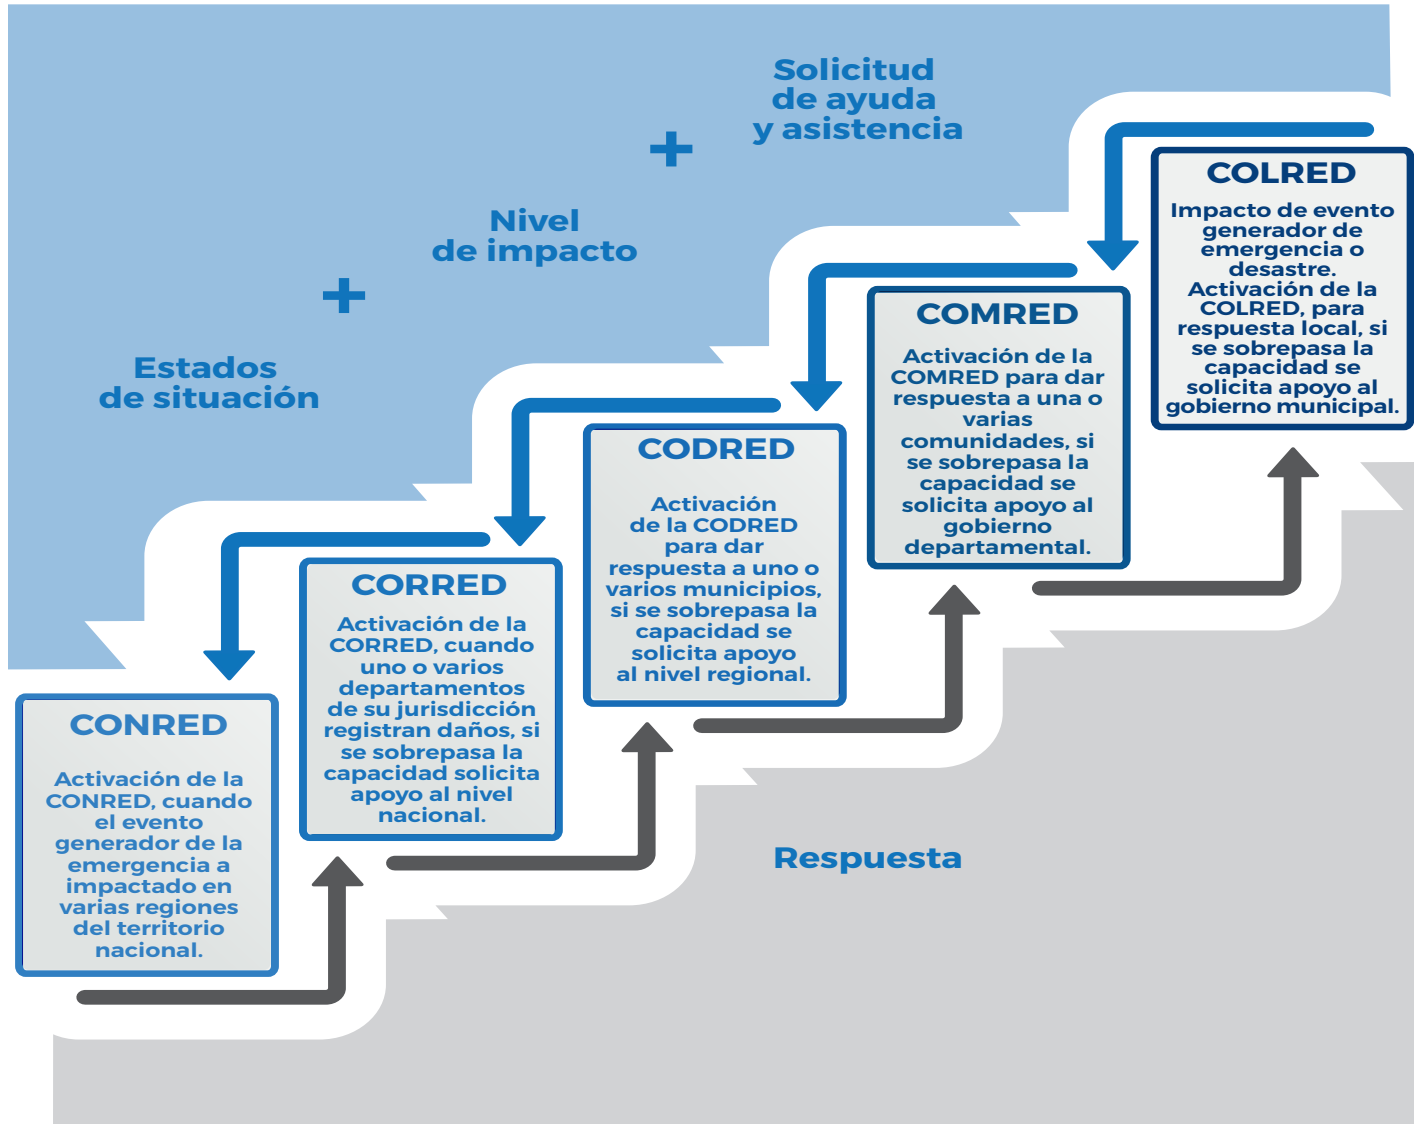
Solicitud de ayuda y asistencia

+

Nivel de impacto

+

Estados de situación

COLRED

Impacto de evento generador de emergencia o desastre. Activación de la COLRED, para respuesta local, si se sobrepasa la capacidad se solicita apoyo al gobierno municipal.

COMRED

Activación de la COMRED para dar respuesta a una o varias comunidades, si se sobrepasa la capacidad se solicita apoyo al gobierno departamental.

CODRED

Activación de la CODRED para dar respuesta a uno o varios municipios, si se sobrepasa la capacidad se solicita apoyo al nivel regional.

CORRED

Activación de la CORRED, cuando uno o varios departamentos de su jurisdicción registran daños, si se sobrepasa la capacidad solicita apoyo al nivel nacional.

CONRED

Activación de la CONRED, cuando el evento generador de la emergencia a impactado en varias regiones del territorio nacional.

Respuesta